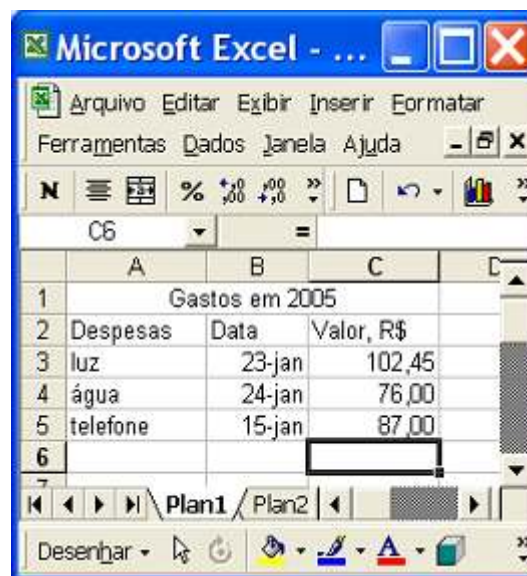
Microsoft Excel - ...

Arquivo Editar Exibir Inserir Formatar
Ferramentas Dados Janela Ajuda

N % ,00 ,00

C6 =

| | A | B | C |
|---|---|---|---|
| 1 | Gastos em 2005 | | |
| 2 | Despesas | Data | Valor, R$ |
| 3 | luz | 23-jan | 102,45 |
| 4 | água | 24-jan | 76,00 |
| 5 | telefone | 15-jan | 87,00 |
| 6 | | | |

Plan1 Plan2

Desenhar